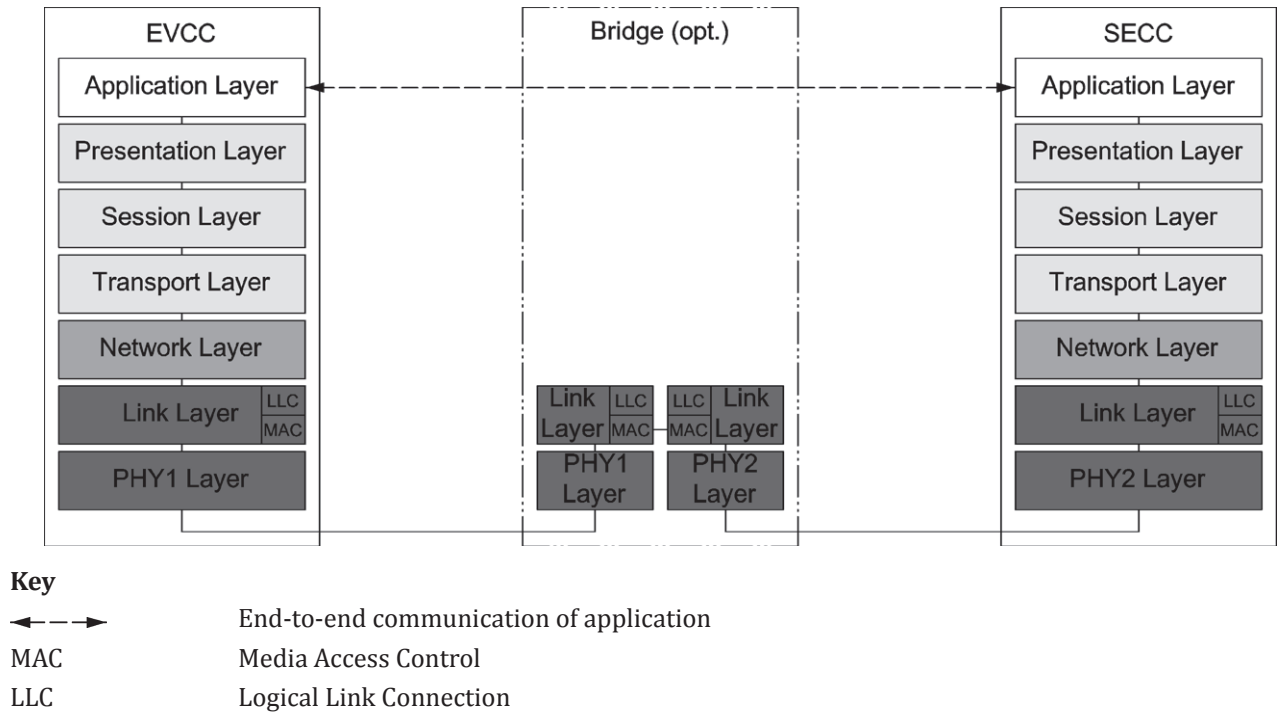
EVCC

Application Layer

Presentation Layer

Session Layer

Transport Layer

Network Layer

Link Layer LLC MAC

PHY1 Layer

Bridge (opt.)

Link Layer LLC MAC

PHY1 Layer

LLC MAC Link Layer

PHY2 Layer

SECC

Application Layer

Presentation Layer

Session Layer

Transport Layer

Network Layer

Link Layer LLC MAC

PHY2 Layer

**Key**

| | |
|---|---|
| ←– –→ | End-to-end communication of application |
| MAC | Media Access Control |
| LLC | Logical Link Connection |